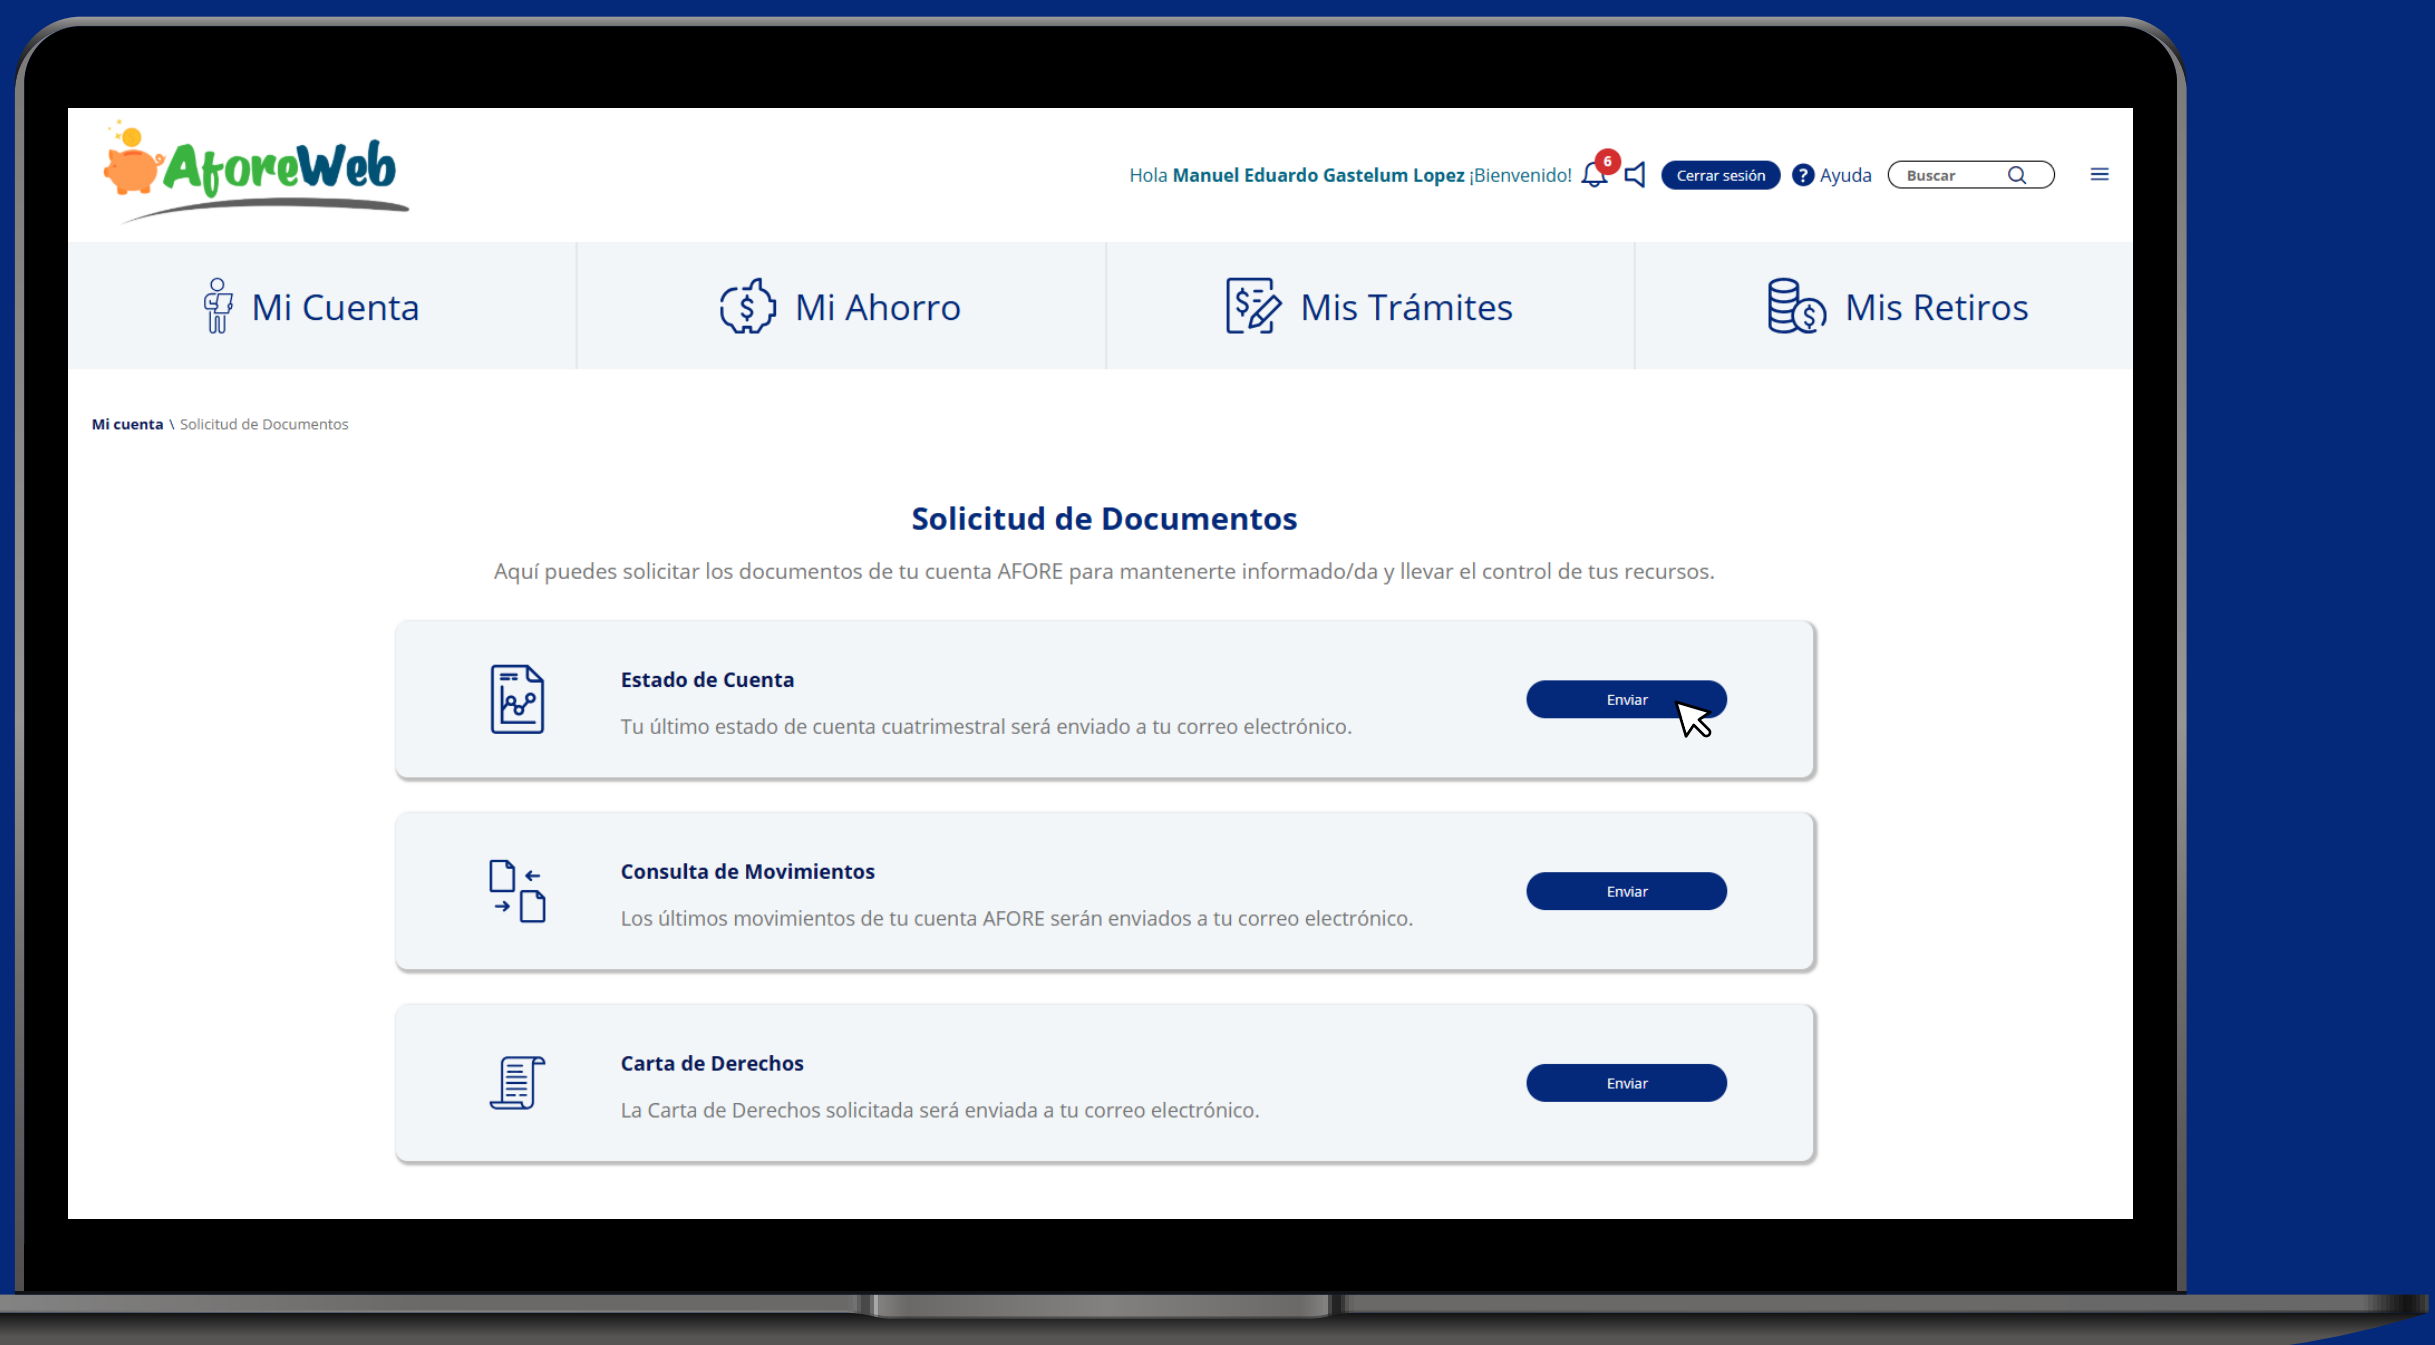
AforeWeb

Hola Manuel Eduardo Gastelum Lopez ¡Bienvenido! 6 Cerrar sesión Ayuda Buscar

Mi Cuenta
Mi Ahorro
Mis Trámites
Mis Retiros

Mi cuenta \ Solicitud de Documentos

Solicitud de Documentos

Aquí puedes solicitar los documentos de tu cuenta AFORE para mantenerte informado/da y llevar el control de tus recursos.

Estado de Cuenta
Tu último estado de cuenta cuatrimestral será enviado a tu correo electrónico.
Enviar

Consulta de Movimientos
Los últimos movimientos de tu cuenta AFORE serán enviados a tu correo electrónico.
Enviar

Carta de Derechos
La Carta de Derechos solicitada será enviada a tu correo electrónico.
Enviar